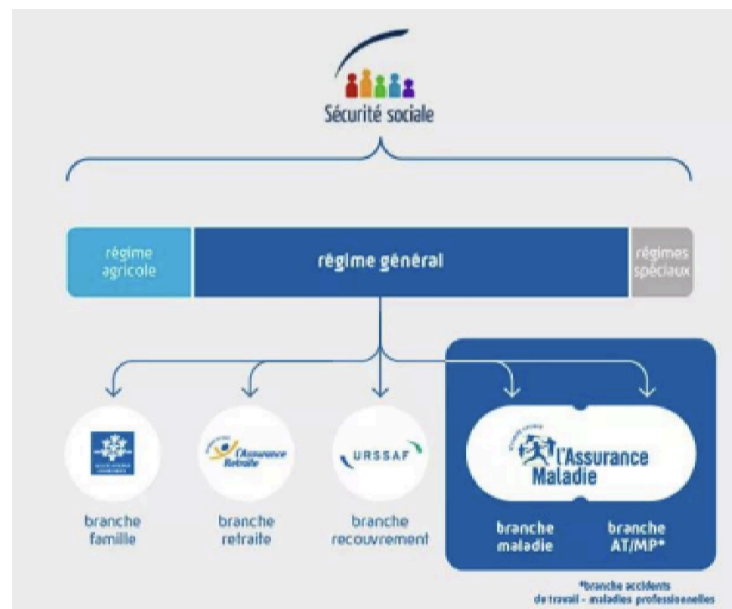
Sécurité sociale

régime agricole

régime général

régimes spéciaux

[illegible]

branche famille

L'Assurance Retraite

branche retraite

URSSAF

branche recouvrement

L'Assurance Maladie

branche maladie

branche AT/MP*

*branche accidents du travail - maladies professionnelles